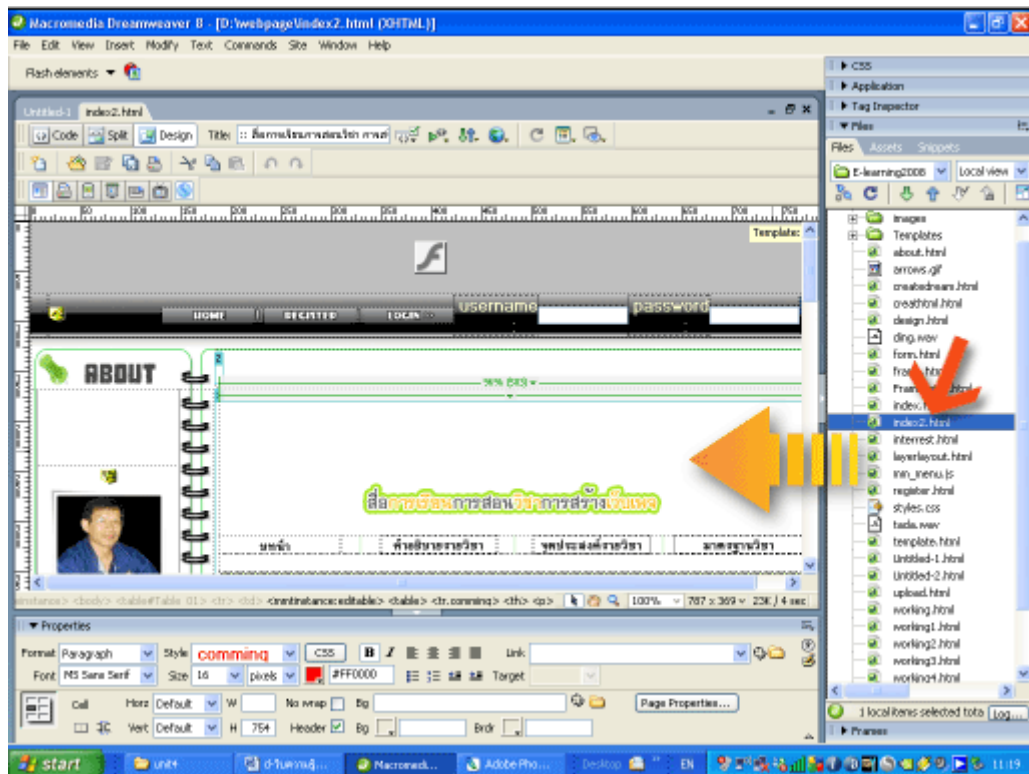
Macromedia Dreamweaver 8 - [D:\webpage\index2.html (XHTML)]
File Edit View Insert Modify Text Commands Site Window Help
Flash elements

Untitled-1 index2.html
Code Split Design Title: :: สื่อการเรียนการสอนวิชา การสร้
Template:
HOME REGISTER LOGIN username password
ABOUT
96% (583)
สื่อการเรียนการสอนวิชาการสร้างเว็บเพจ
หน้าหลัก คำอธิบายรายวิชา จุดประสงค์รายวิชา มาตรฐานวิชา
<mmtinstance> <body> <table#Table_01> <tr> <td> <mmtinstance:editable> <table> <tr.comming> <th> <p> 100% 787 x 369 23K / 4 sec

Properties
Format Paragraph Style comming CSS B I Link
Font MS Sans Serif Size 16 pixels #FF0000 Target
Cell Horz Default W No wrap Bg Page Properties...
Vert Default H 754 Header Bg Brdr

CSS
Application
Tag Inspector
Files
Files Assets Snippets
E-learning2008 Local view
images
Templates
about.html
arrows.gif
createdream.html
creathtml.html
design.html
ding.wav
form.html
fra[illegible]
Fram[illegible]
index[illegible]
index2.html
interrest.html
layerlayout.html
mm_menu.js
register.html
styles.css
tada.wav
template.html
Untitled-1.html
Untitled-2.html
upload.html
working.html
working1.html
working2.html
working3.html
working4.html
1 local items selected tota Log...
Frames

start unit4 ดำเนินการสู่... Macromedi... Adobe Pho... Desktop EN 11:19